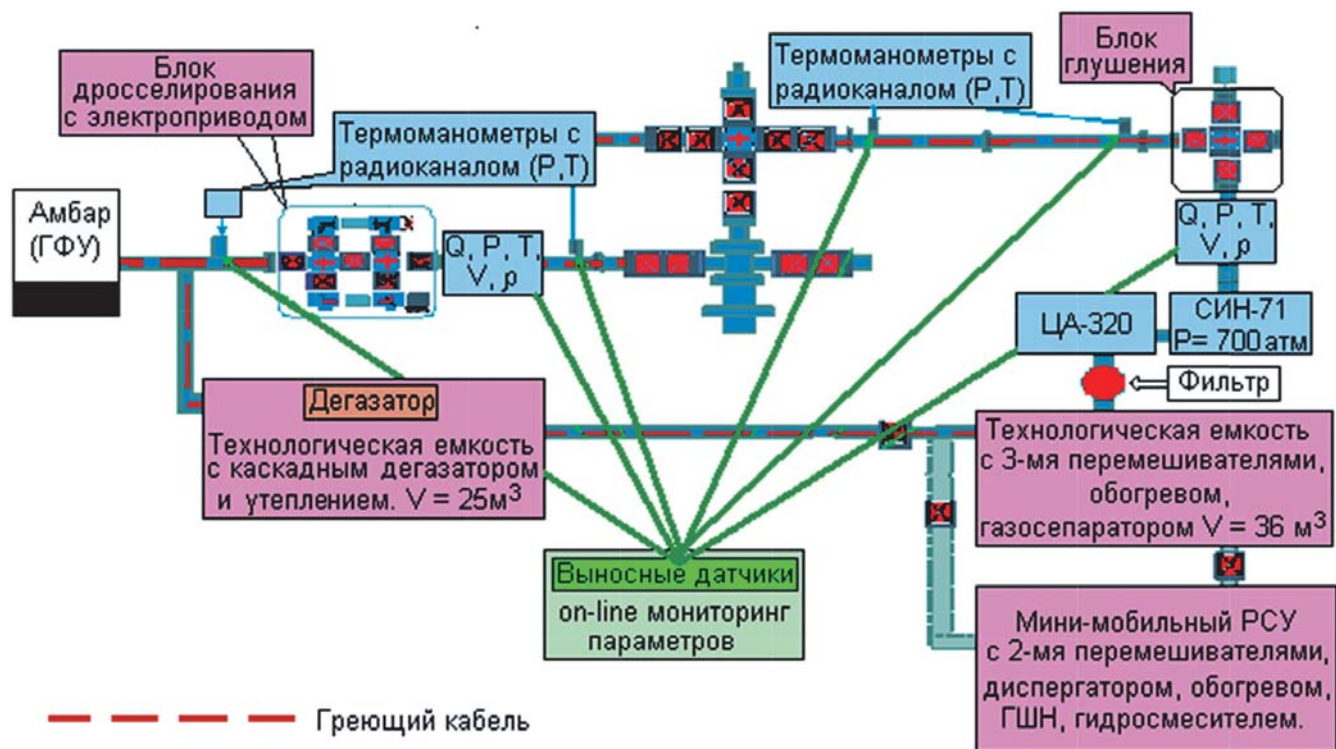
Блок дросселирования с электроприводом

Термоманометры с радиоканалом (P,T)

Термоманометры с радиоканалом (P,T)

Блок глушения

Амбар (ГФУ)

Q, P, T, V, ρ

Q, P, T, V, ρ

ЦА-320

СИН-71 P= 700 атм

Фильтр

Дегазатор

Технологическая емкость с каскадным дегазатором и утеплением. V = 25м$^3$

Технологическая емкость с 3-мя перемешивателями, обогревом, газосепаратором V = 36 м$^3$

Выносные датчики

on-line мониторинг параметров

Мини-мобильный РСУ с 2-мя перемешивателями, диспергатором, обогревом, ГШН, гидросмесителем.

Греющий кабель